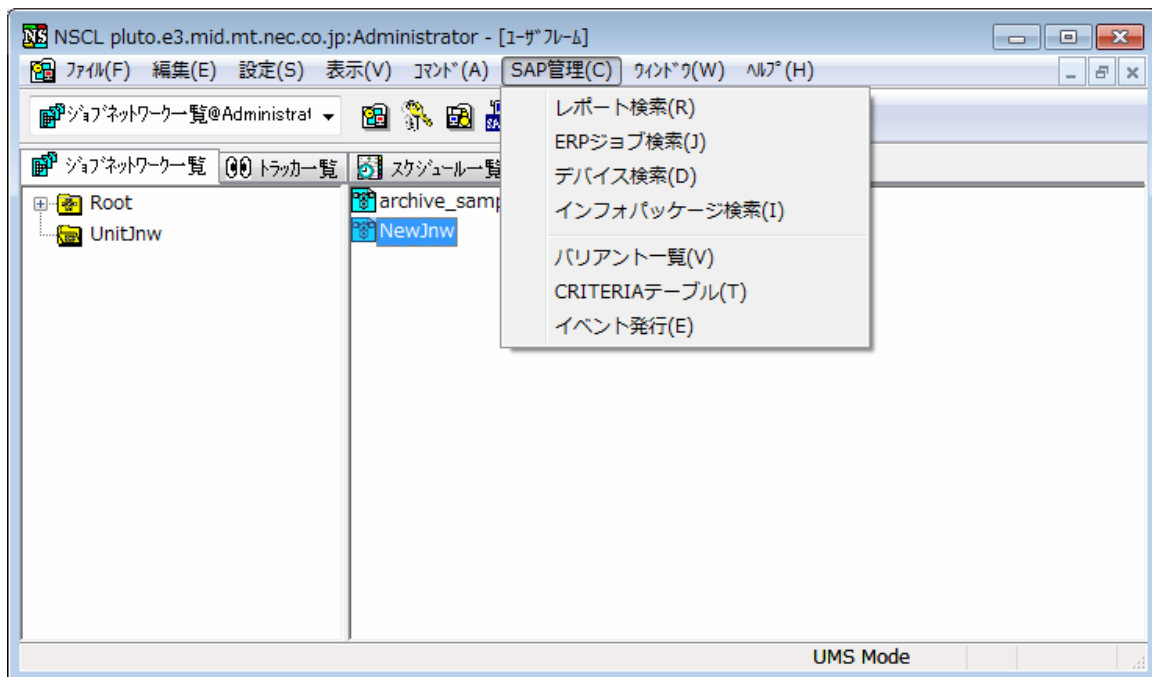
NSCL pluto.e3.mid.mt.nec.co.jp:Administrator - [ﾕｰｻﾞﾌﾚｰﾑ]

ﾌｧｲﾙ(F) 編集(E) 設定(S) 表示(V) ｺﾏﾝﾄﾞ(A) SAP管理(C) ｳｨﾝﾄﾞｳ(W) ﾍﾙﾌﾟ(H)

ｼﾞｮﾌﾞﾈｯﾄﾜｰｸ一覧@Administrat

ｼﾞｮﾌﾞﾈｯﾄﾜｰｸ一覧 ﾄﾗｯｶｰ一覧 ｽｹｼﾞｭｰﾙ一覧

Root
UnitJnw

archive_samp
NewJnw

レポート検索(R)
ERPジョブ検索(J)
デバイス検索(D)
インフォパッケージ検索(I)
バリアント一覧(V)
CRITERIAテーブル(T)
イベント発行(E)

UMS Mode